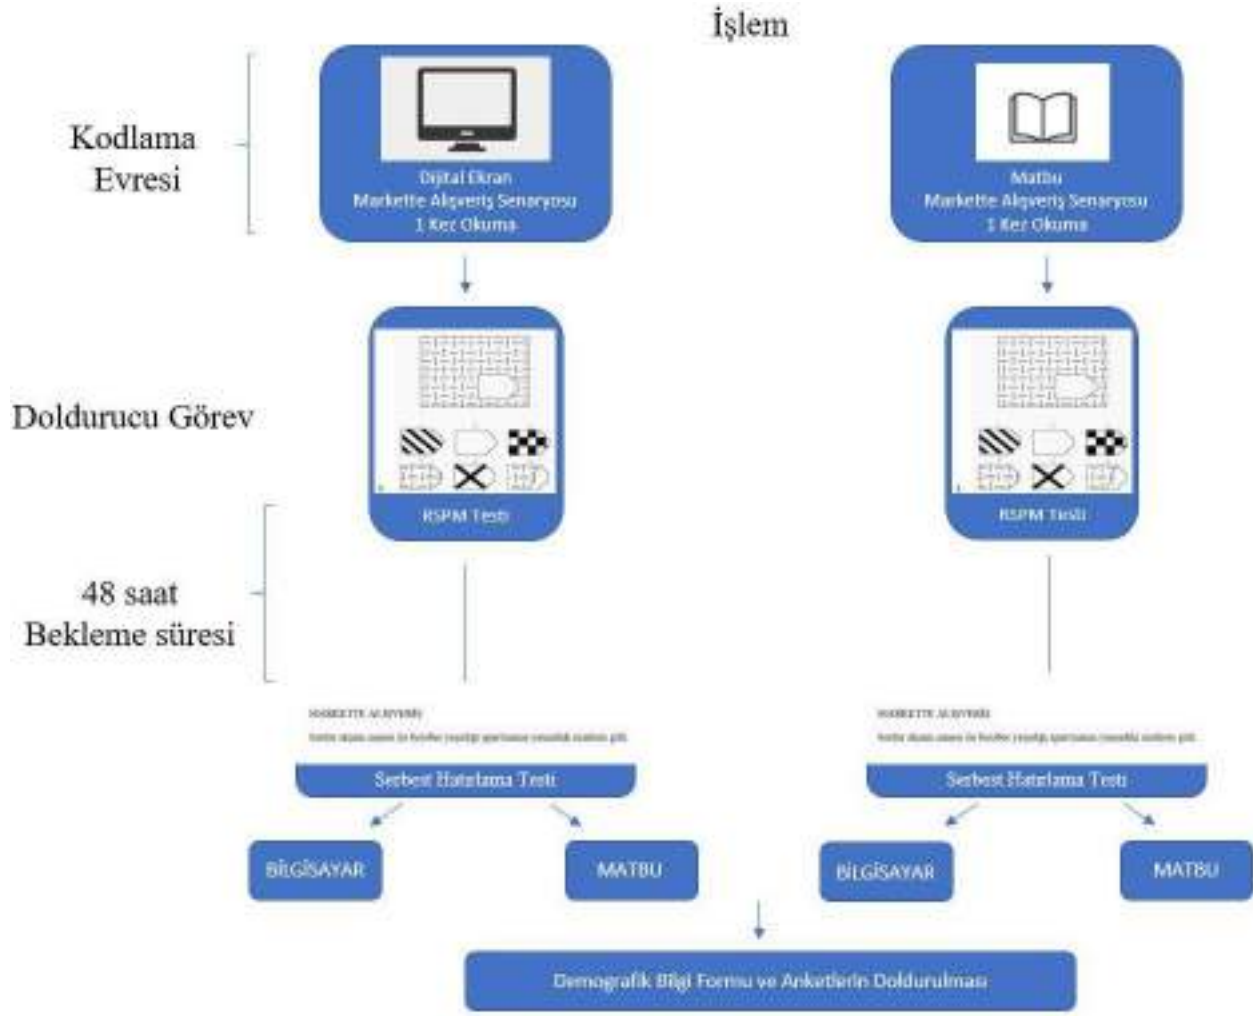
İşlem

Kodlama Evresi

Dijital Ekran
Markette Alışveriş Senaryosu
1 Kez Okuma

Matbu
Markette Alışveriş Senaryosu
1 Kez Okuma

Doldurucu Görev

RSPM Testi

RSPM Testi

48 saat
Bekleme süresi

MARKETTE ALIŞVERİŞ
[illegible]

Serbest Hatırlama Testi

MARKETTE ALIŞVERİŞ
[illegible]

Serbest Hatırlama Testi

BİLGİSAYAR

MATBU

BİLGİSAYAR

MATBU

Demografik Bilgi Formu ve Anketlerin Doldurulması